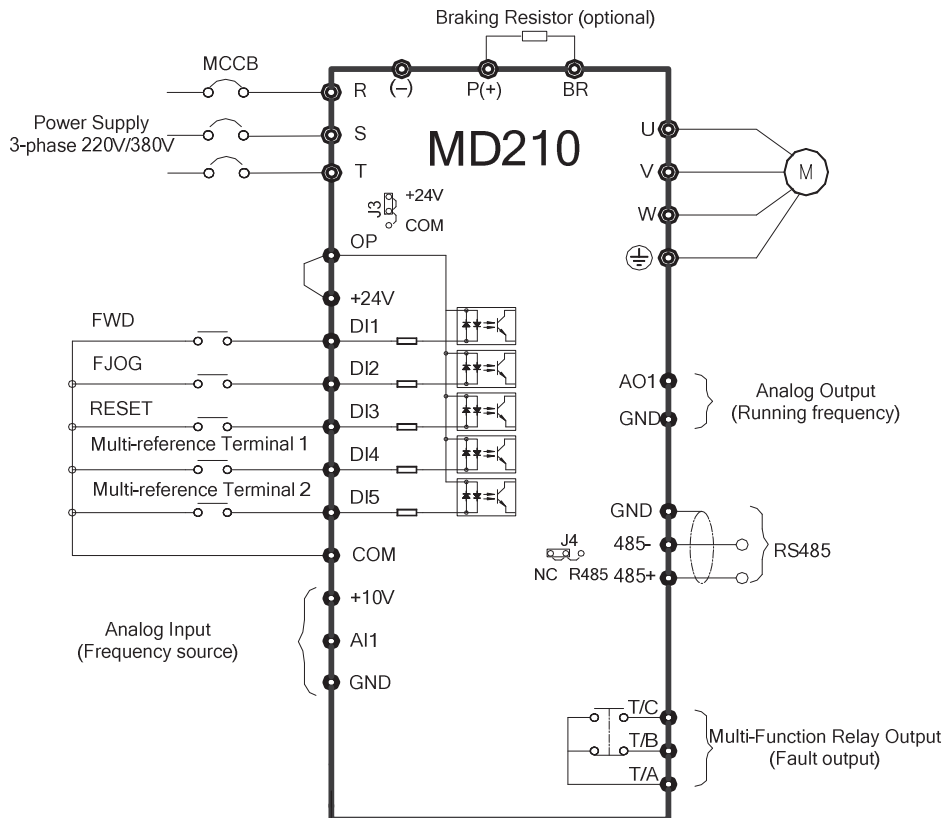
Braking Resistor (optional)

MCCB

(−)

P(+)

BR

R

Power Supply
3-phase 220V/380V

S

T

MD210

U

V

W

M

J3

+24V

COM

OP

+24V

FWD

DI1

FJOG

DI2

RESET

DI3

Multi-reference Terminal 1

DI4

Multi-reference Terminal 2

DI5

COM

AO1

GND

Analog Output
(Running frequency)

GND

485-

485+

J4

NC

R485

RS485

+10V

AI1

GND

Analog Input
(Frequency source)

T/C

T/B

T/A

Multi-Function Relay Output
(Fault output)